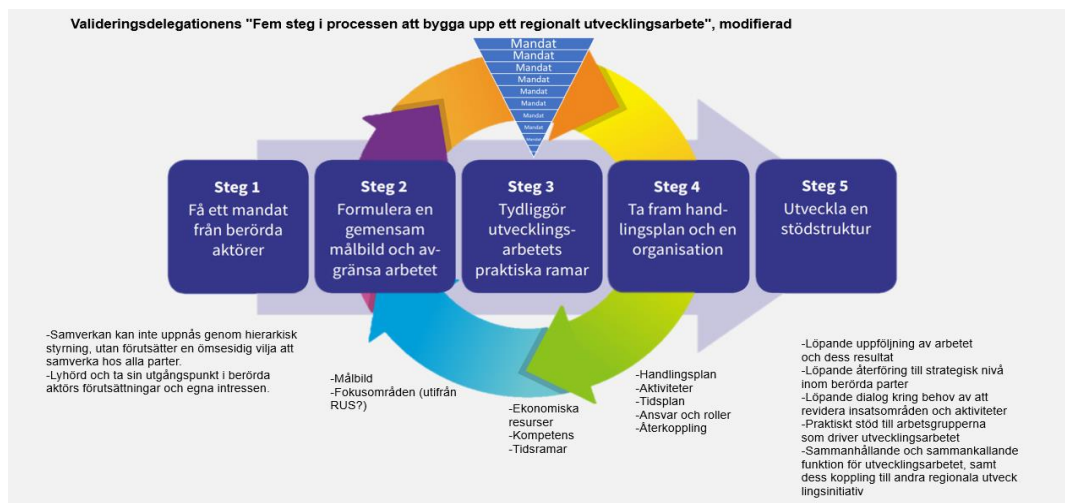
Valideringsdelegationens "Fem steg i processen att bygga upp ett regionalt utvecklingsarbete", modifierad

Mandat
Mandat
Mandat
Mandat
Mandat
Mandat
Mandat
Mandat
Mandat

Steg 1
Få ett mandat från berörda aktörer

Steg 2
Formulera en gemensam målbild och avgränsa arbetet

Steg 3
Tydliggör utvecklingsarbetets praktiska ramar

Steg 4
Ta fram handlingsplan och en organisation

Steg 5
Utveckla en stödstruktur

-Samverkan kan inte uppnås genom hierarkisk styrning, utan förutsätter en ömsesidig vilja att samverka hos alla parter.
-Lyhörd och ta sin utgångspunkt i berörda aktörs förutsättningar och egna intressen.

-Målbild
-Fokusområden (utifrån RUS?)

-Ekonomiska resurser
-Kompetens
-Tidsramar

-Handlingsplan
-Aktiviteter
-Tidsplan
-Ansvar och roller
-Återkoppling

-Löpande uppföljning av arbetet och dess resultat
-Löpande återföring till strategisk nivå inom berörda parter
-Löpande dialog kring behov av att revidera insatsområden och aktiviteter
-Praktiskt stöd till arbetsgrupperna som driver utvecklingsarbetet
-Sammanhållande och sammankallande funktion för utvecklingsarbetet, samt dess koppling till andra regionala utveck lingsinitiativ